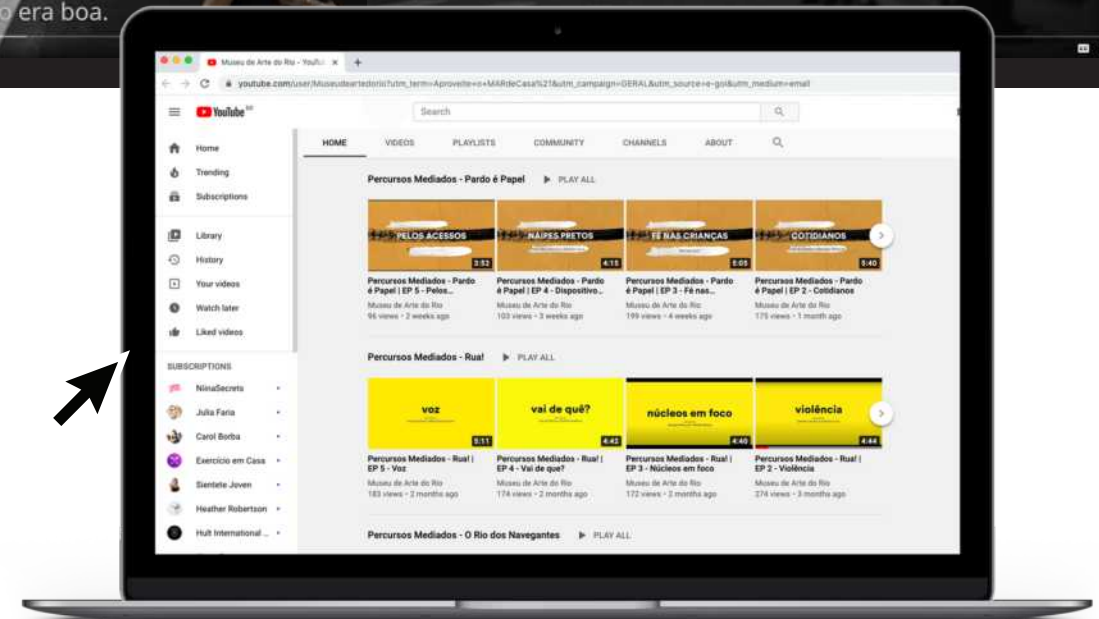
o era boa.

Museu de Arte do Rio - YouTube ×

youtube.com/user/Museudeartedorio?utm_term=Aproveite+o+MARdeCasa%21&utm_campaign=GERAL&utm_source=e-goi&utm_medium=email

YouTube BR

Search

Home
Trending
Subscriptions
Library
History
Your videos
Watch later
Liked videos

SUBSCRIPTIONS
NinaSecrets
Julia Faria
Carol Borba
Exercício em Casa
Sientete Joven
Heather Robertson
Hult International ...

HOME VIDEOS PLAYLISTS COMMUNITY CHANNELS ABOUT

Percursos Mediados - Pardo é Papel ▶ PLAY ALL

PELOS ACESSOS 3:52
Percursos Mediados - Pardo é Papel | EP 5 - Pelos...
Museu de Arte do Rio
96 views • 2 weeks ago

NAIPES PRETOS 4:15
Percursos Mediados - Pardo é Papel | EP 4 - Dispositivo...
Museu de Arte do Rio
103 views • 3 weeks ago

FÉ NAS CRIANÇAS 5:05
Percursos Mediados - Pardo é Papel | EP 3 - Fé nas...
Museu de Arte do Rio
199 views • 4 weeks ago

COTIDIANOS 5:40
Percursos Mediados - Pardo é Papel | EP 2 - Cotidianos
Museu de Arte do Rio
175 views • 1 month ago

Percursos Mediados - Rua! ▶ PLAY ALL

voz 5:11
Percursos Mediados - Rua! | EP 5 - Voz
Museu de Arte do Rio
183 views • 2 months ago

vai de quê? 4:42
Percursos Mediados - Rua! | EP 4 - Vai de que?
Museu de Arte do Rio
174 views • 2 months ago

núcleos em foco 4:40
Percursos Mediados - Rua! | EP 3 - Núcleos em foco
Museu de Arte do Rio
172 views • 2 months ago

violência 4:44
Percursos Mediados - Rua! | EP 2 - Violência
Museu de Arte do Rio
274 views • 3 months ago

Percursos Mediados - O Rio dos Navegantes ▶ PLAY ALL